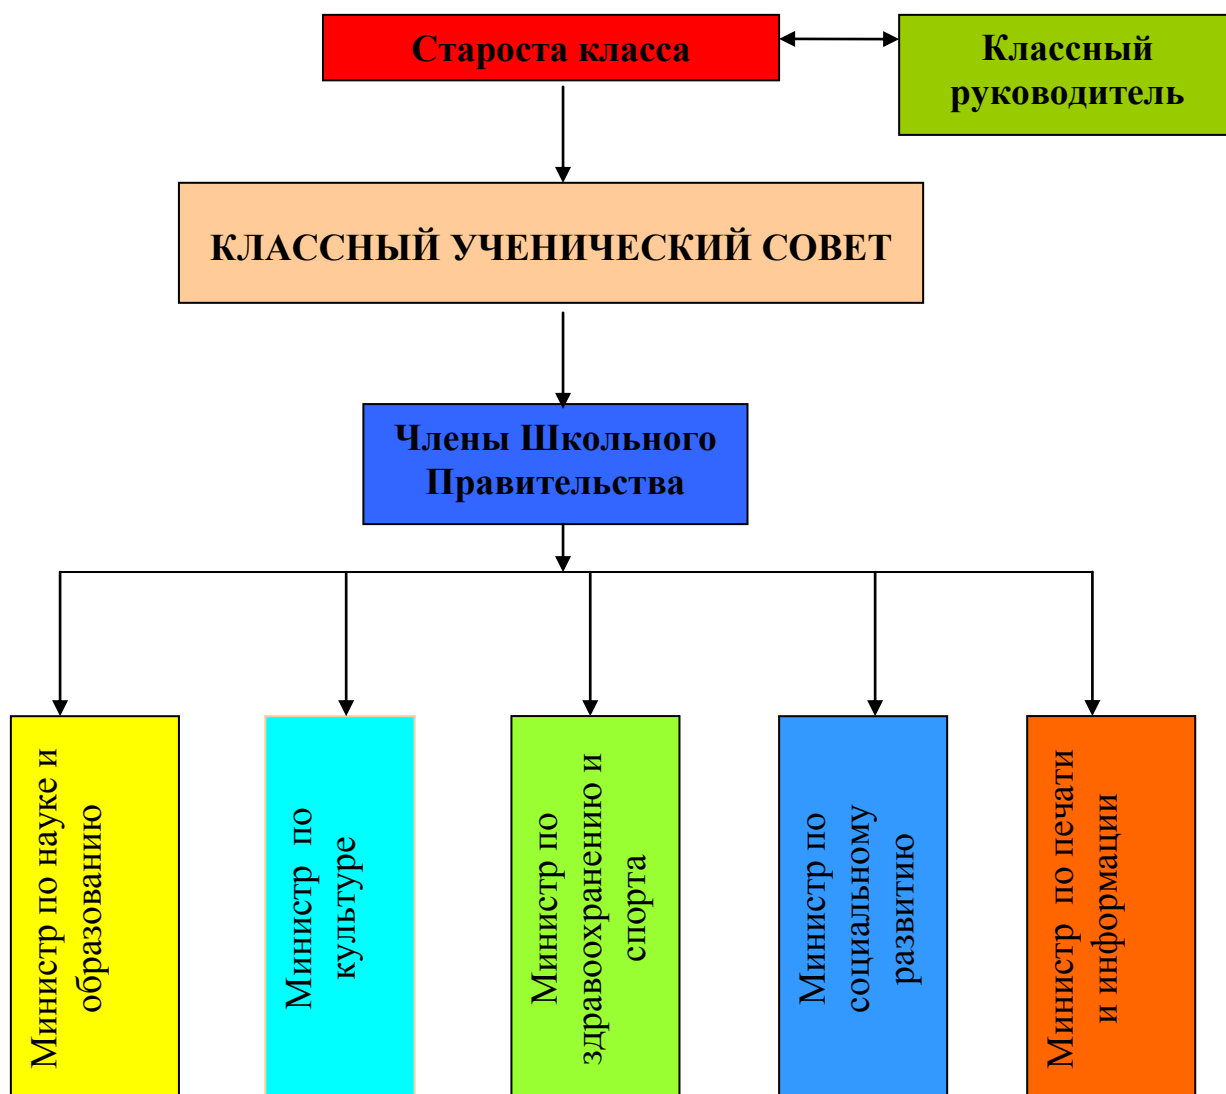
Староста класса

Классный руководитель

КЛАССНЫЙ УЧЕНИЧЕСКИЙ СОВЕТ

Члены Школьного Правительства

Министр по науке и образованию

Министр по культуре

Министр по здравоохранению и спорта

Министр по социальному развитию

Министр по печати и информации